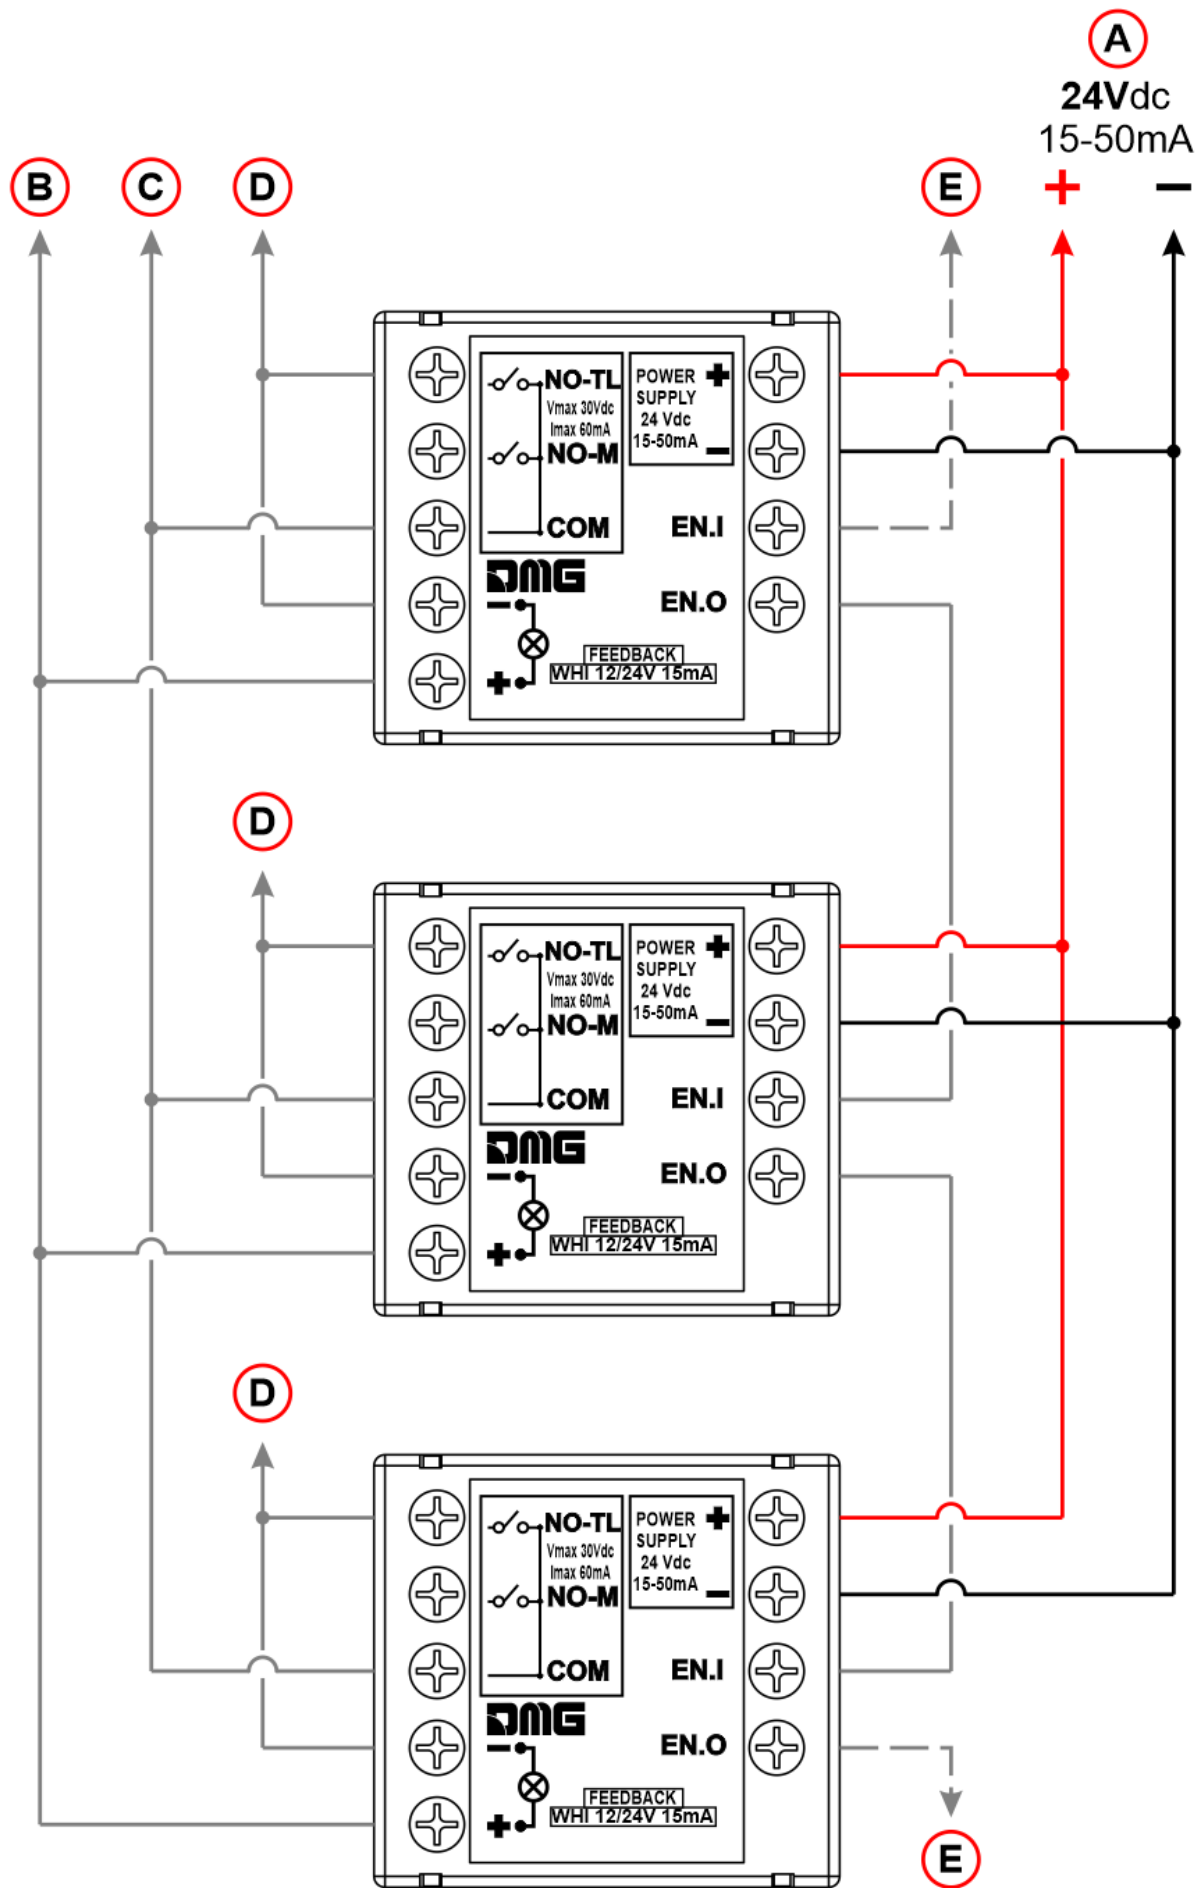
A
24Vdc
15-50mA

B C D E + −

NO-TL
Vmax 30Vdc
Imax 60mA
NO-M
COM
POWER SUPPLY 24 Vdc 15-50mA
EN.I
EN.O
DMG
FEEDBACK
WHI 12/24V 15mA

D

NO-TL
Vmax 30Vdc
Imax 60mA
NO-M
COM
POWER SUPPLY 24 Vdc 15-50mA
EN.I
EN.O
DMG
FEEDBACK
WHI 12/24V 15mA

D

NO-TL
Vmax 30Vdc
Imax 60mA
NO-M
COM
POWER SUPPLY 24 Vdc 15-50mA
EN.I
EN.O
DMG
FEEDBACK
WHI 12/24V 15mA

E